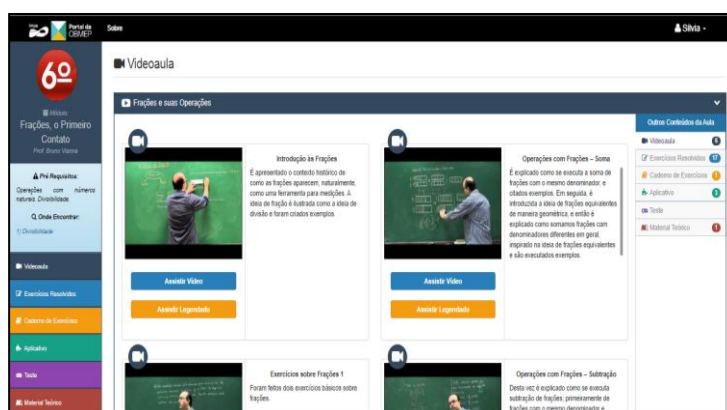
Portal da OBMEP

Sobre

Silvia

6º

Módulo
Frações, o Primeiro Contato
Prof. Bruno Varella

Pré Requisitos:
Operações com números naturais. Divisibilidade

Onde Encontrar:
1) Divisibilidade

Videoaula
Exercícios Resolvidos
Caderno de Exercícios
Aplicativo
Teste
Material Teórico

Videoaula

Frações e suas Operações

Introdução às Frações
É apresentado o contexto histórico de como as frações aparecem, naturalmente, como uma ferramenta para medições. A ideia de fração é ilustrada como a ideia de divisão e foram criados exemplos.

Assistir Vídeo
Assistir Legendado

Operações com Frações – Soma
É explicado como se executa a soma de frações com o mesmo denominador, e citados exemplos. Em seguida, é introduzida a ideia de frações equivalentes de maneira geométrica, e então é explicado como somamos frações com denominadores diferentes em geral, inspirado na ideia de frações equivalentes e são executados exemplos.

Assistir Vídeo
Assistir Legendado

Exercícios sobre Frações 1
Foram feitos dois exercícios básicos sobre frações.

Operações com Frações – Subtração
Desta vez é explicado como se executa subtração de frações, primeiramente de frações com o mesmo denominador e

Outros Conteúdos da Aula
Videoaula 6
Exercícios Resolvidos 17
Caderno de Exercícios 1
Aplicativo 3
Teste
Material Teórico 1